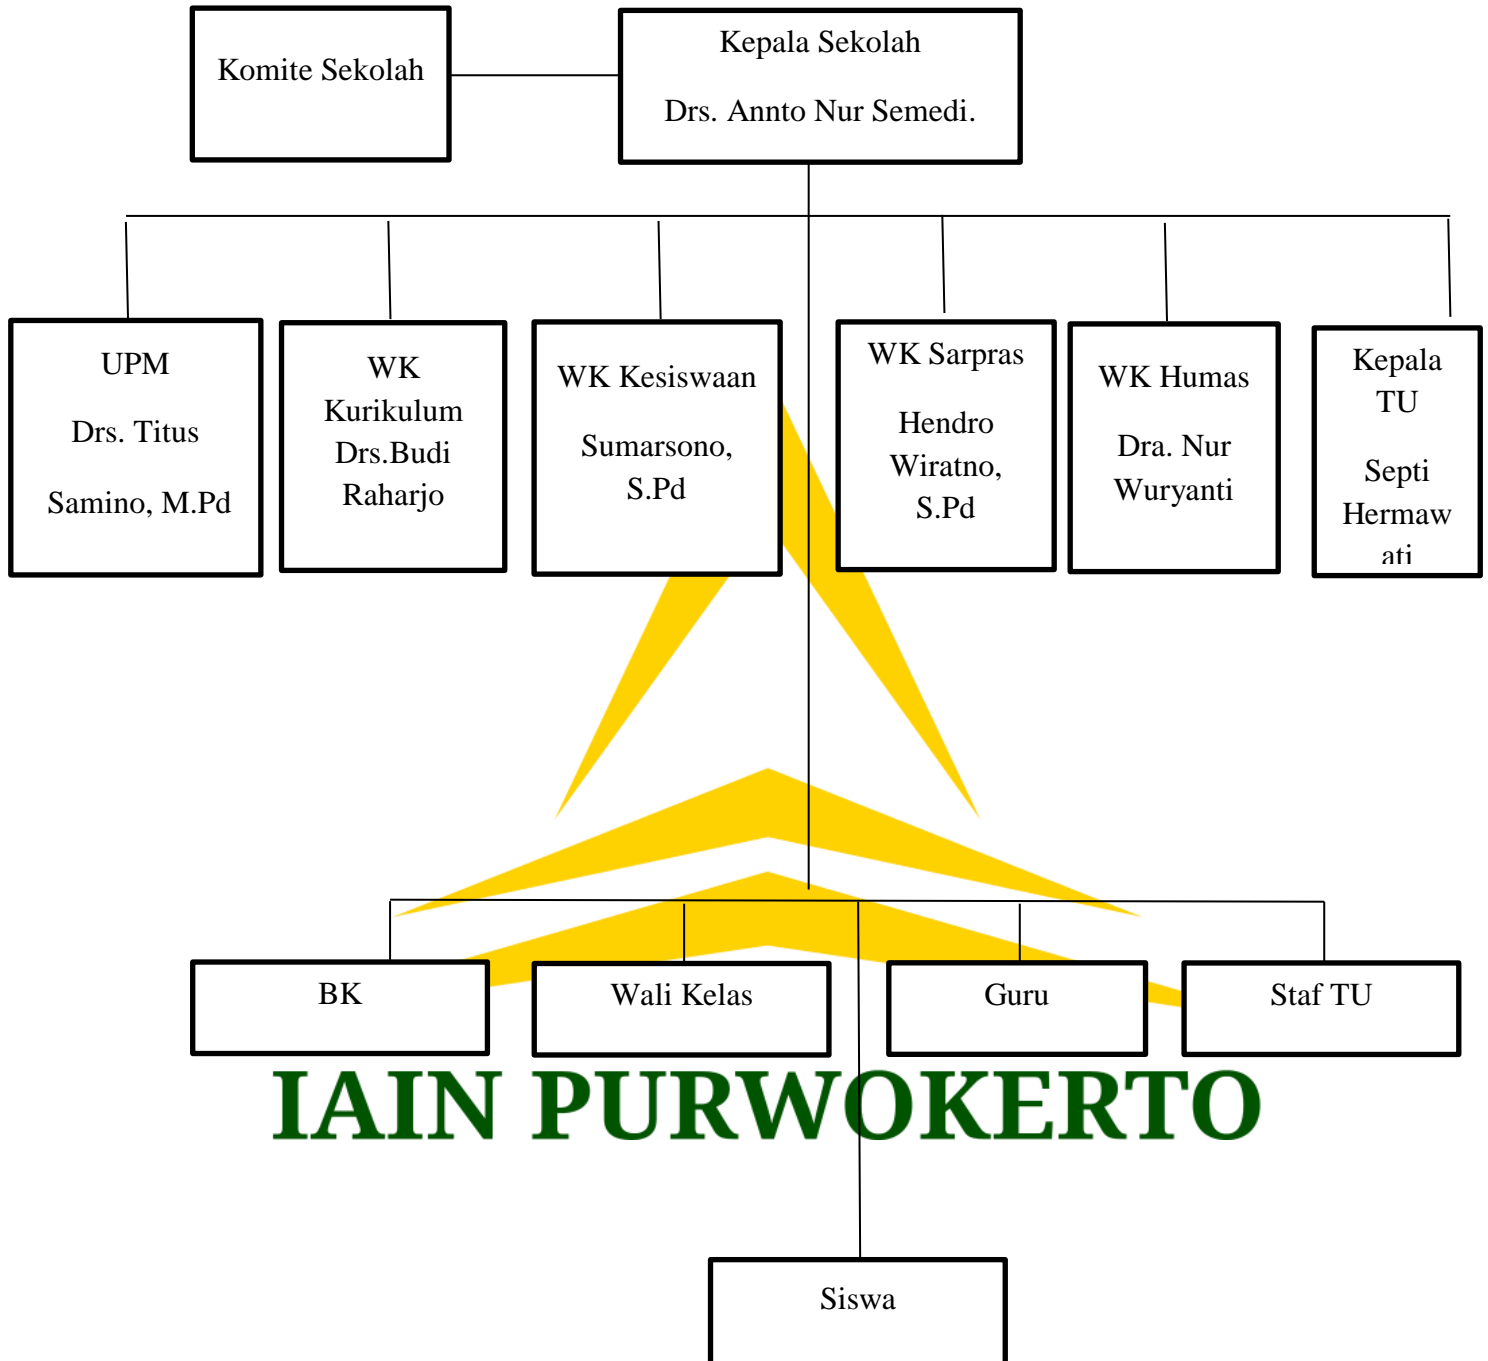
Komite Sekolah

Kepala Sekolah

Drs. Annto Nur Semedi.

UPM

Drs. Titus

Samino, M.Pd

WK Kurikulum Drs.Budi Raharjo

WK Kesiswaan

Sumarsono, S.Pd

WK Sarpras

Hendro Wiratno, S.Pd

WK Humas

Dra. Nur Wuryanti

Kepala TU

Septi Hermawati

BK

Wali Kelas

Guru

Staf TU

IAIN PURWOKERTO

Siswa